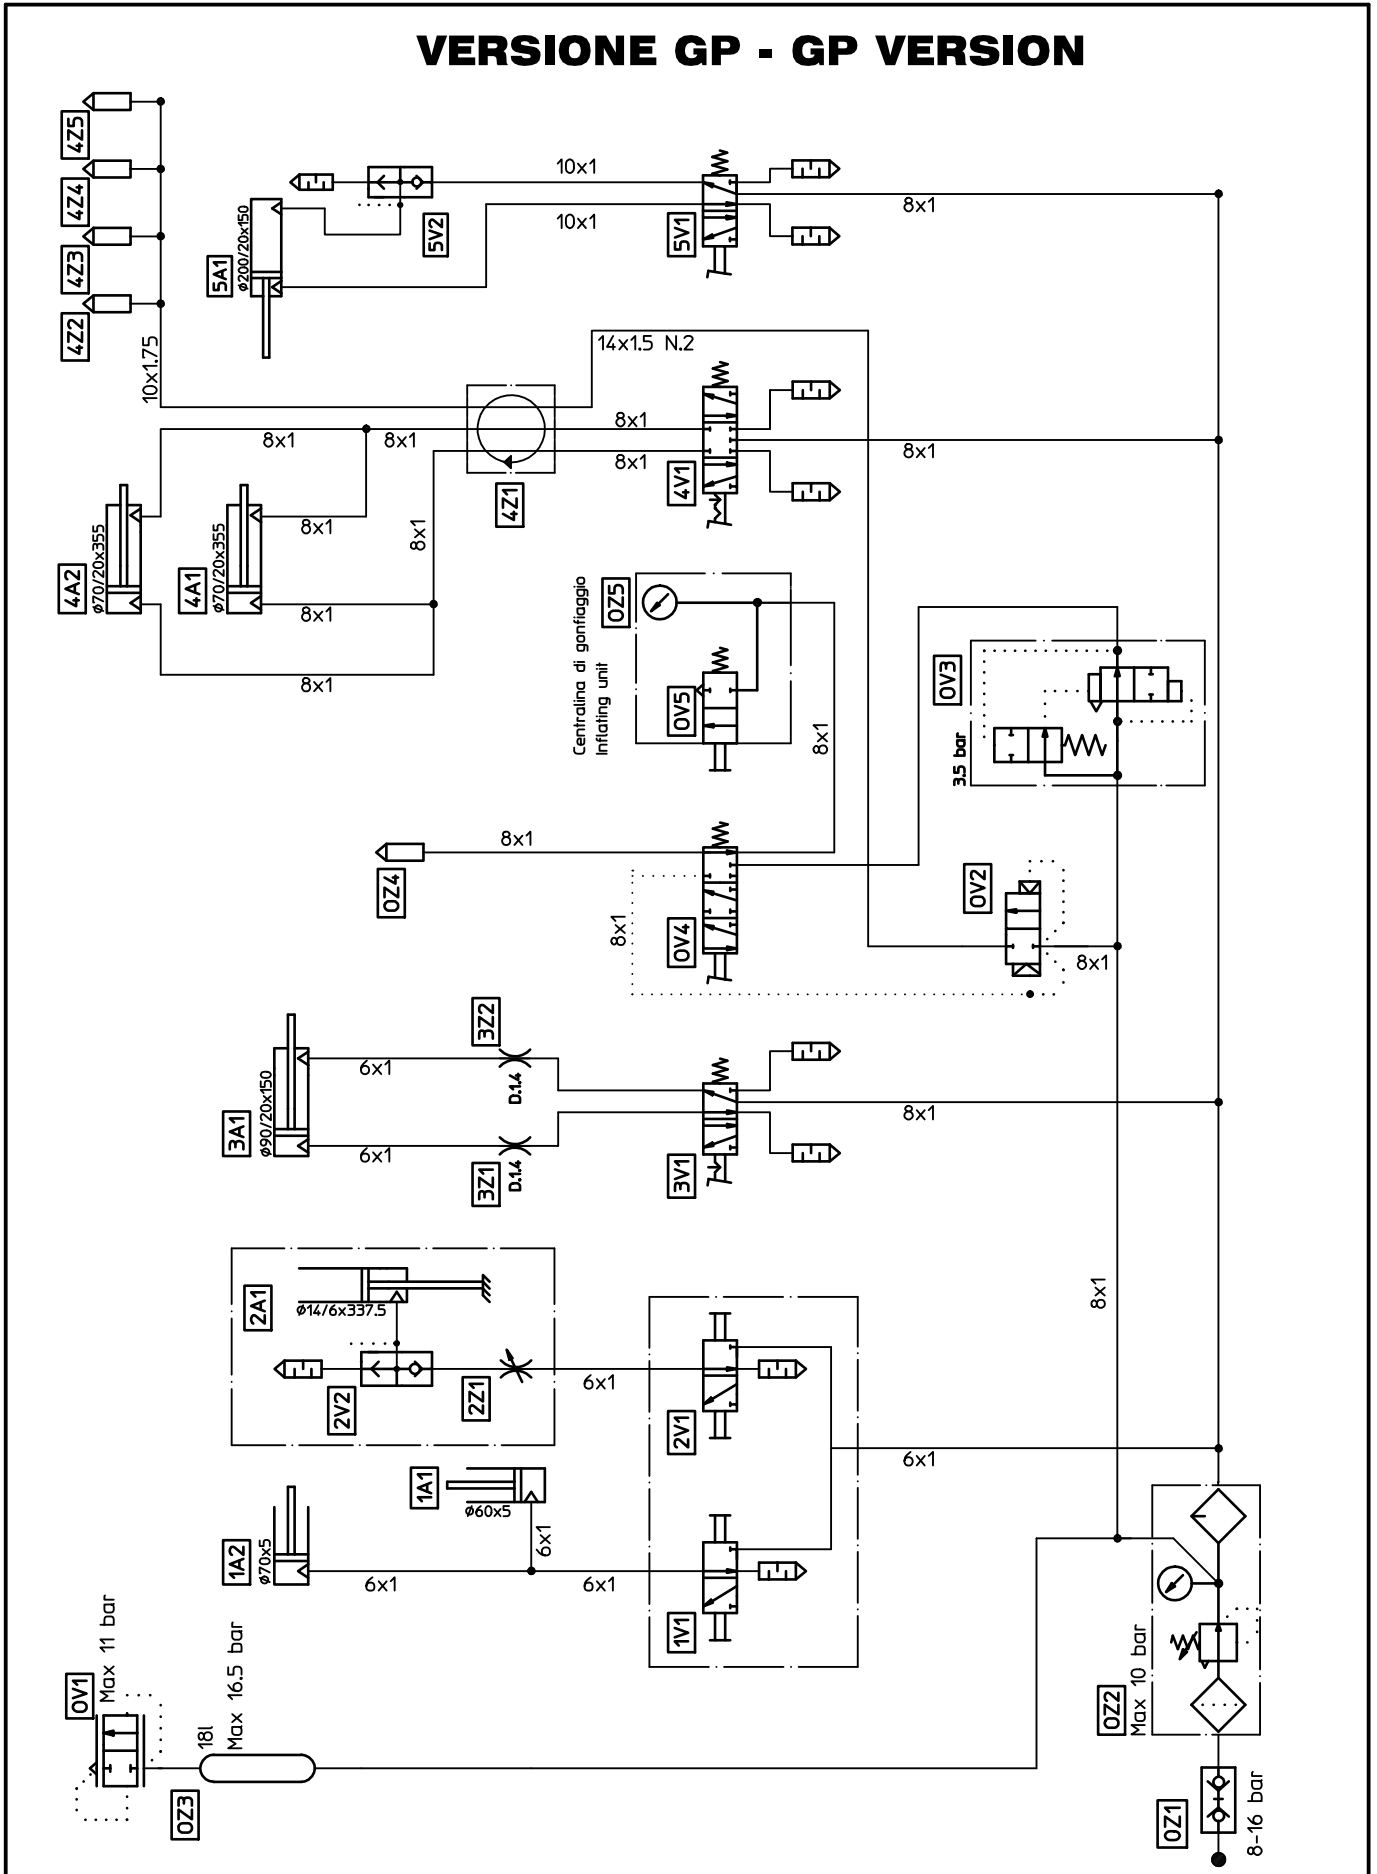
VERSIONE GP - GP VERSION

4Z5
4Z4
4Z3
4Z2
10x1.75
10x1
10x1
8x1
5A1
ø200/20x150
5V2
5V1
14x1.5 N.2
8x1
8x1
8x1
8x1
8x1
4Z1
4V1
4A2
ø70/20x355
4A1
ø70/20x355
8x1
8x1
8x1
8x1
0Z5
Centralina di gonfiaggio
Inflating unit
0V5
8x1
0V3
3.5 bar
8x1
0Z4
8x1
0V4
0V2
8x1
3A1
ø90/20x150
6x1
6x1
3Z2
D.1.4
3Z1
D.1.4
3V1
8x1
2A1
ø14/6x337.5
2V2
2Z1
6x1
2V1
8x1
6x1
1A1
ø60x5
6x1
1A2
ø70x5
6x1
6x1
1V1
0V1
Max 11 bar
18l
Max 16.5 bar
0Z3
0Z2
Max 10 bar
0Z1
8-16 bar